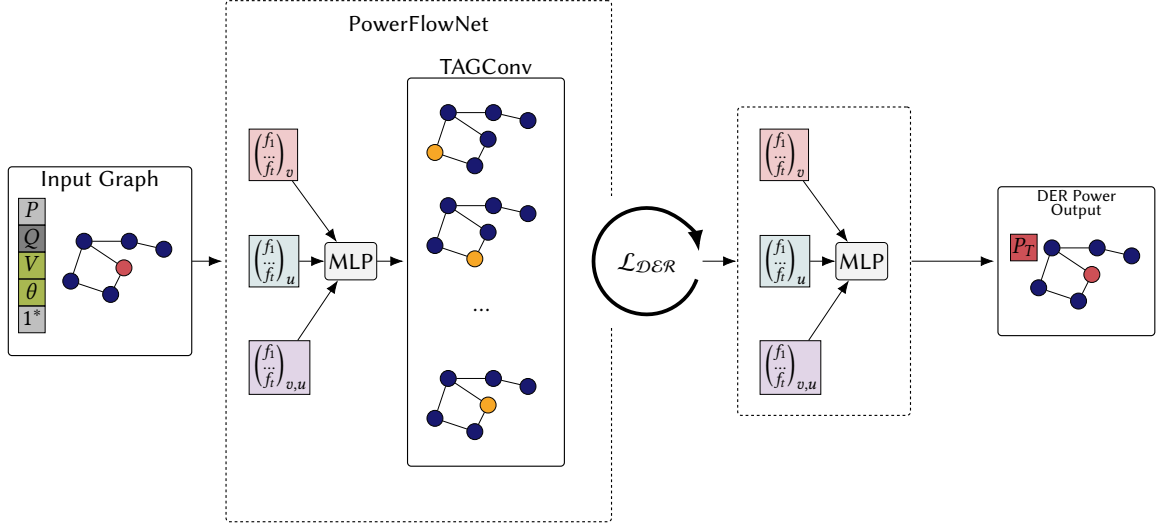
Input Graph

$P$
$Q$
$V$
$\theta$
$1^*$

PowerFlowNet

$\begin{pmatrix} f_1 \\ \vdots \\ f_t \end{pmatrix}_v$

$\begin{pmatrix} f_1 \\ \vdots \\ f_t \end{pmatrix}_u$

$\begin{pmatrix} f_1 \\ \vdots \\ f_t \end{pmatrix}_{v,u}$

MLP

TAGConv

...

$\mathcal{L}_{\mathcal{DER}}$

$\begin{pmatrix} f_1 \\ \vdots \\ f_t \end{pmatrix}_v$

$\begin{pmatrix} f_1 \\ \vdots \\ f_t \end{pmatrix}_u$

$\begin{pmatrix} f_1 \\ \vdots \\ f_t \end{pmatrix}_{v,u}$

MLP

DER Power Output

$P_T$